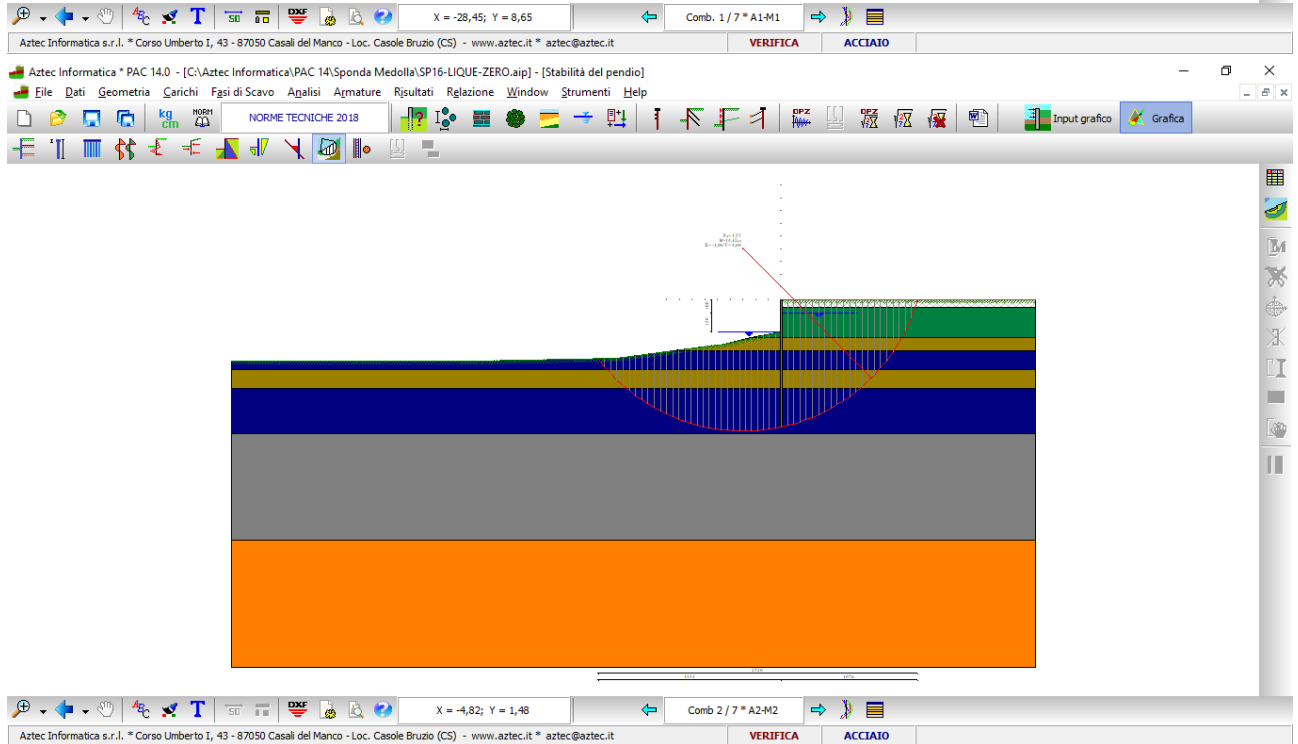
X = -28,45; Y = 8,65
Comb. 1 / 7 * A1-M1
Aztec Informatica s.r.l. * Corso Umberto I, 43 - 87050 Casali del Manco - Loc. Casole Bruzio (CS) - www.aztec.it * aztec@aztec.it
VERIFICA
ACCIAIO
Aztec Informatica * PAC 14.0 - [C:\Aztec Informatica\PAC 14\Sponda Medolla\SP16-LIQUE-ZERO.aip] - [Stabilità del pendio]
File Dati Geometria Carichi Fasi di Scavo Analisi Armature Risultati Relazione Window Strumenti Help
kg cm
NORM
NORME TECNICHE 2018
DPZ
DPZ
Input grafico
Grafica
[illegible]
X = -4,82; Y = 1,48
Comb 2 / 7 * A2-M2
Aztec Informatica s.r.l. * Corso Umberto I, 43 - 87050 Casali del Manco - Loc. Casole Bruzio (CS) - www.aztec.it * aztec@aztec.it
VERIFICA
ACCIAIO